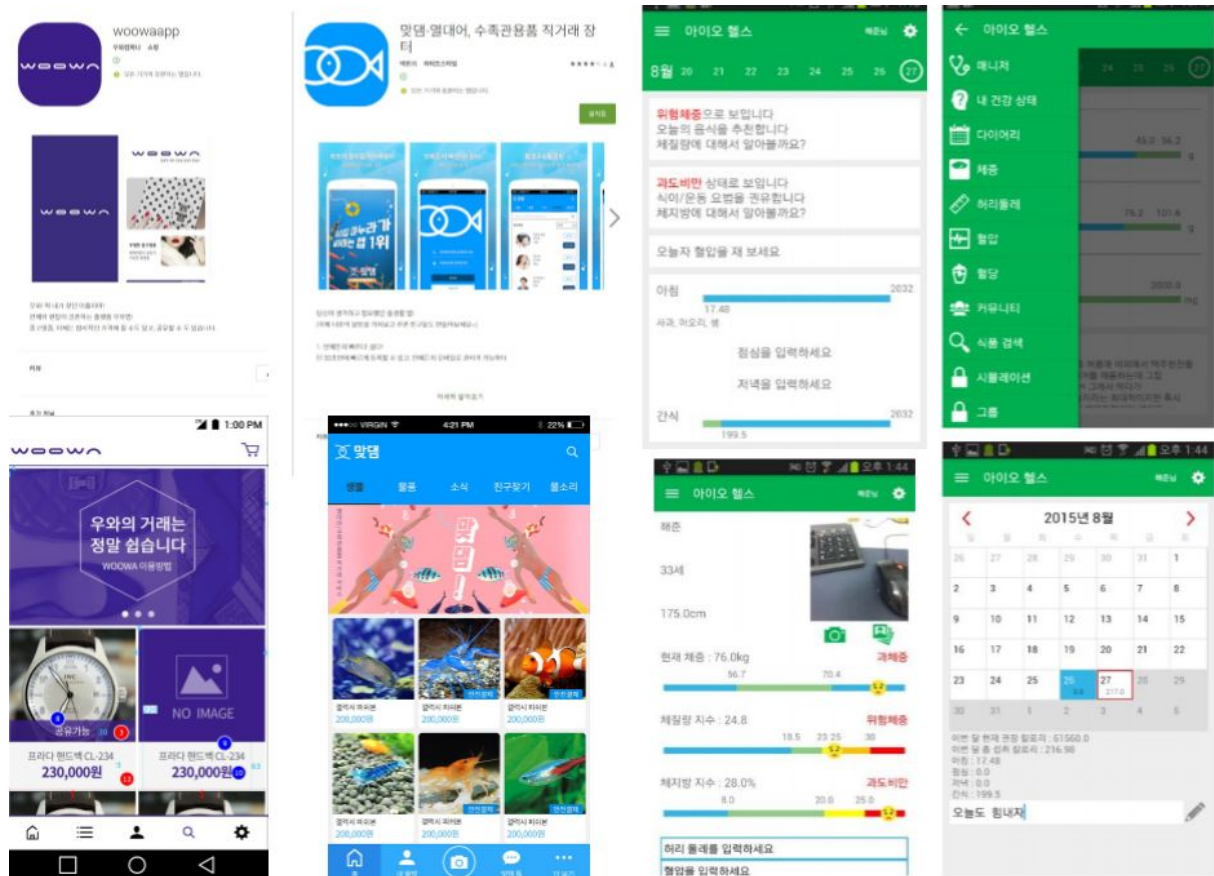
woowaapp

WOOWA

맞댐-열대어, 수족관용품 직거래 장터

아이오 헬스

8월 20 21 22 23 24 25 26 27

위험체중으로 보입니다
오늘의 음식을 추천합니다
체질량에 대해서 알아볼까요?

과도비만 상태로 보입니다
식이/운동 요법을 권유합니다
체지방에 대해서 알아볼까요?

오늘자 혈압을 재 보세요

아침 2032
17.48
사과, 허오리, 쌤

점심을 입력하세요

저녁을 입력하세요

간식 2032
199.5

아이오 헬스

매니저
내 건강 상태
다이어리
체중
허리둘레
혈압
혈당
커뮤니티
식품 검색
시뮬레이션
그룹

1:00 PM

WOOWA

우와의 거래는 정말 쉽습니다
WOOWA 이용방법

공유가능
NO IMAGE

프라다 핸드백 CL-234
230,000원
프라다 핸드백 CL-234
230,000원

VIRGIN 4:21 PM 22%

맞댐

생활 활용 소식 친구찾기 물소리

200,000원
200,000원
200,000원
200,000원
200,000원
200,000원

오후 1:44

아이오 헬스

33세

175.0cm

현재 체중 : 76.0kg 과체중
56.7 70.4

체질량 지수 : 24.8 위험체중
18.5 23 25 30

체지방 지수 : 28.0% 과도비만
8.0 20.0 25.0

허리 둘레를 입력하세요
혈압을 입력하세요

오후 1:44

아이오 헬스

2015년 8월

| 26 | 27 | 28 | 29 | 30 | 31 | 1 |
|---|---|---|---|---|---|---|
| 2 | 3 | 4 | 5 | 6 | 7 | 8 |
| 9 | 10 | 11 | 12 | 13 | 14 | 15 |
| 16 | 17 | 18 | 19 | 20 | 21 | 22 |
| 23 | 24 | 25 | 26 | 27 | 28 | 29 |
| 30 | 31 | 1 | 2 | 3 | 4 | 5 |

아침 : 12.48
점심 : 0.0
저녁 : 0.0
간식 : 199.5

오늘도 힘내자